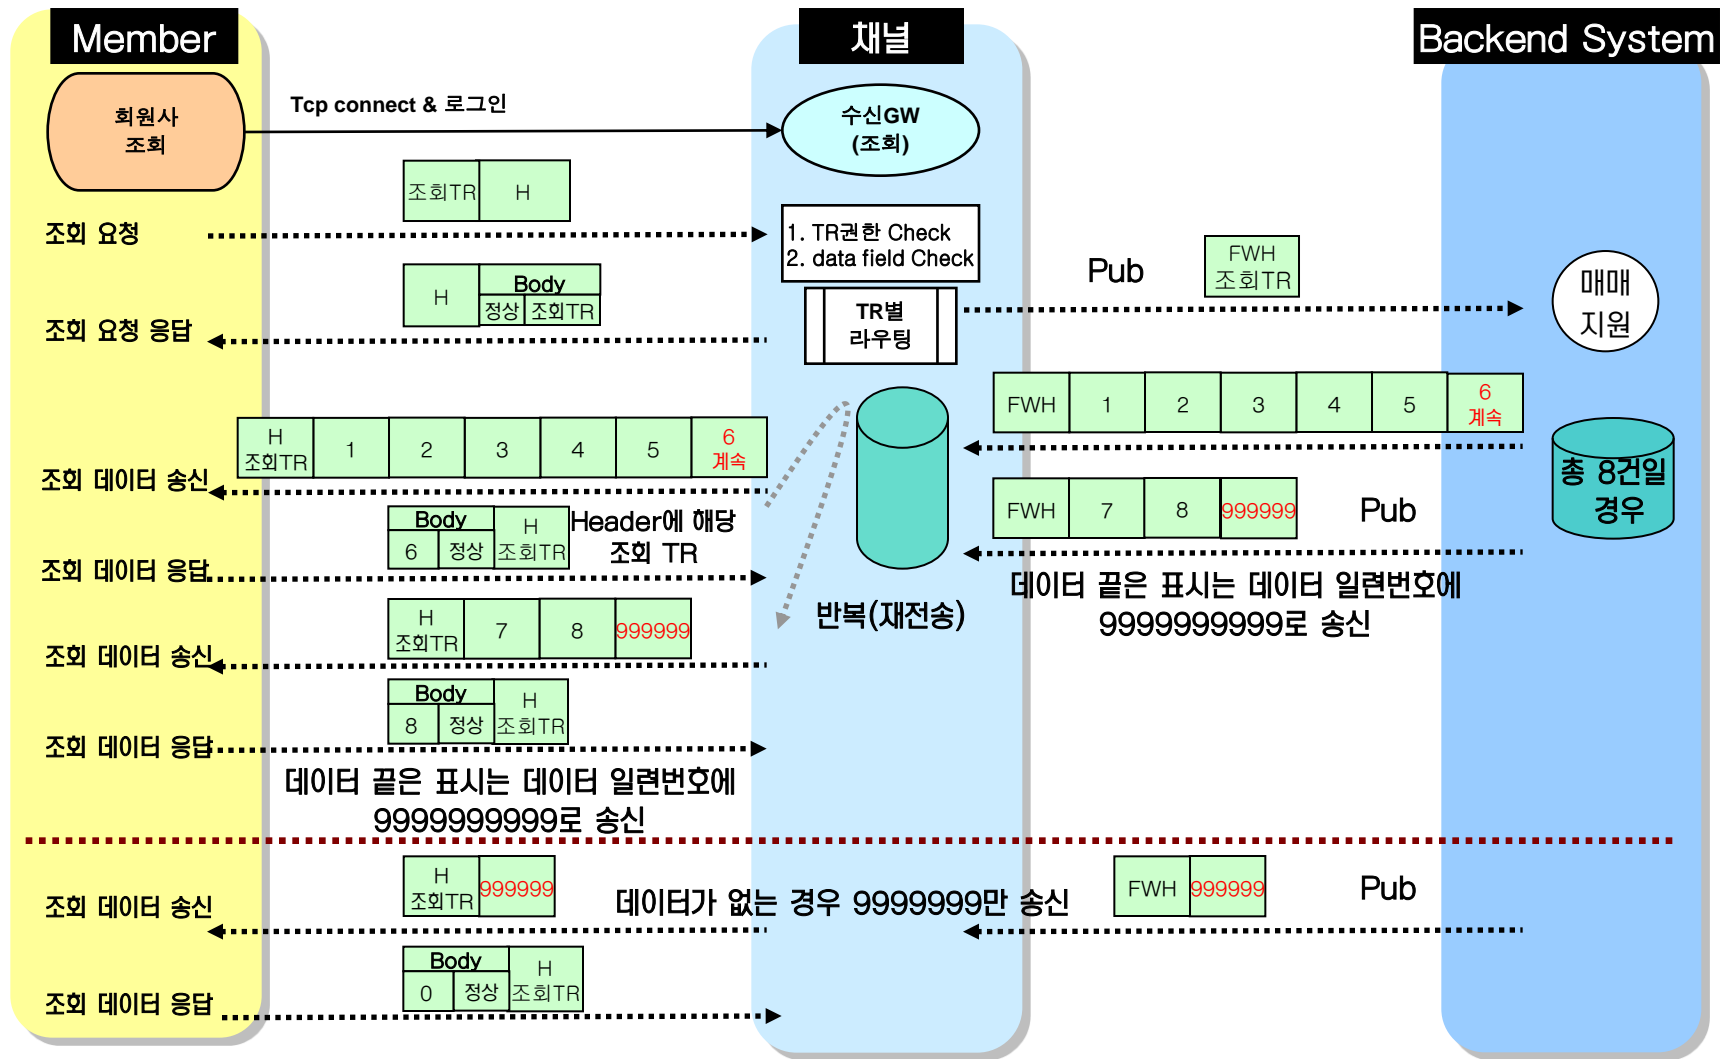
Member

채널

Backend System

회원사
조회

Tcp connect & 로그인

수신GW
(조회)

조회TR H

조회 요청

1. TR권한 Check
2. data field Check

Pub

FWH
조회TR

매매
지원

H Body 정상 조회TR

조회 요청 응답

TR별
라우팅

FWH 1 2 3 4 5 6 계속

H 조회TR 1 2 3 4 5 6 계속

총 8건일
경우

조회 데이터 송신

Body 6 정상 H 조회TR

Header에 해당
조회 TR

FWH 7 8 999999

Pub

조회 데이터 응답

H 조회TR 7 8 999999

반복(재전송)

데이터 끝은 표시는 데이터 일련번호에
9999999999로 송신

조회 데이터 송신

Body 8 정상 H 조회TR

조회 데이터 응답

데이터 끝은 표시는 데이터 일련번호에
9999999999로 송신

H 조회TR 999999

데이터가 없는 경우 9999999만 송신

FWH 999999

Pub

조회 데이터 송신

Body 0 정상 H 조회TR

조회 데이터 응답